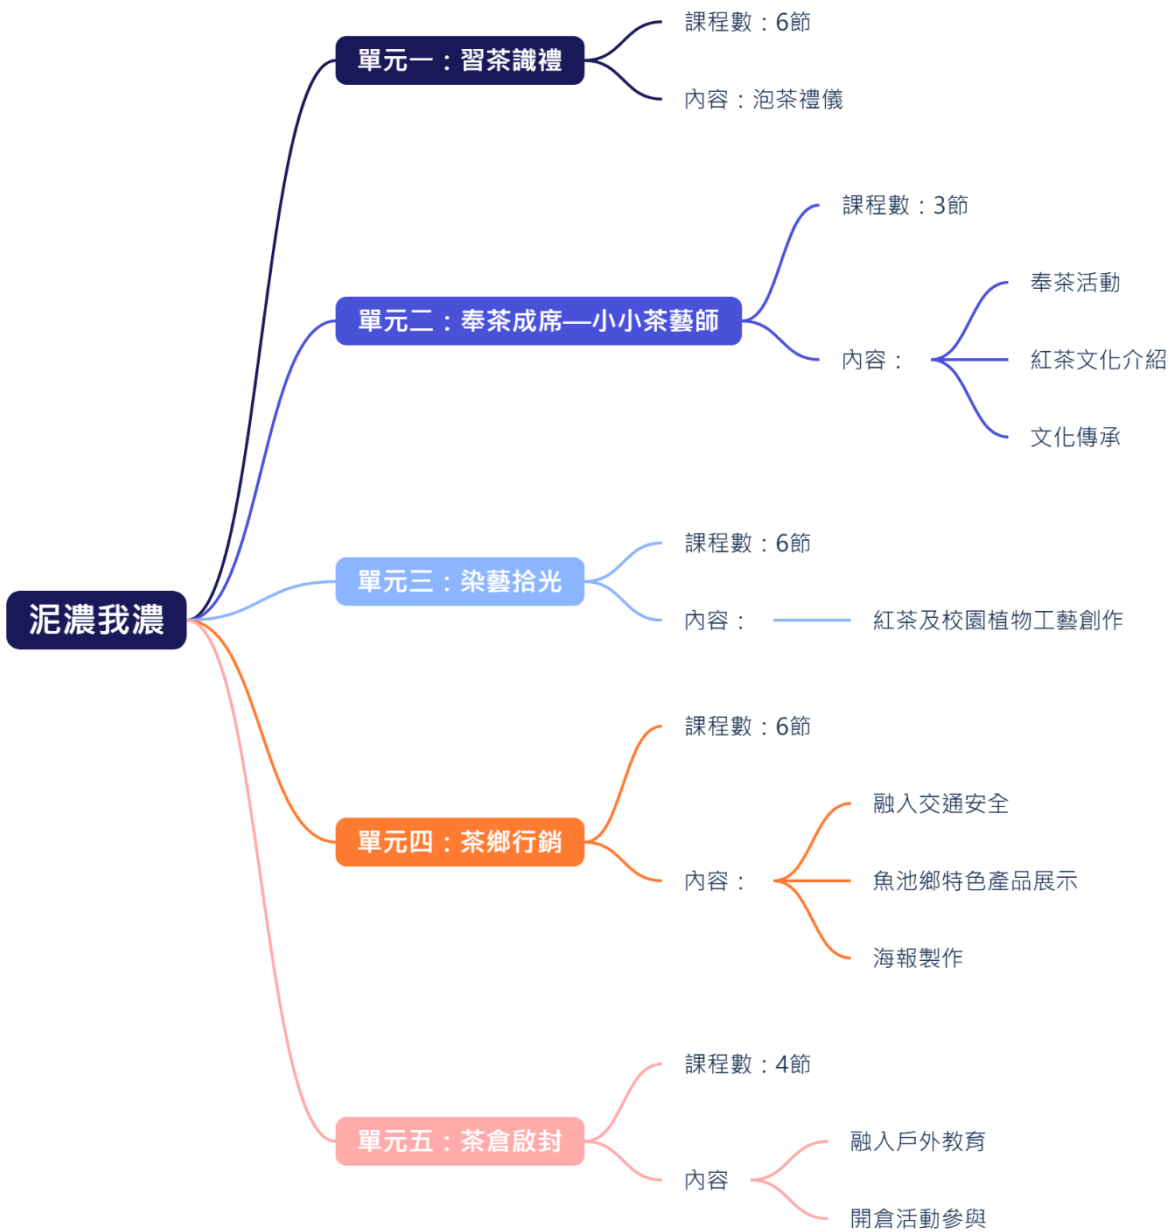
泥濃我濃

單元一：習茶識禮

課程數：6節

內容：泡茶禮儀

單元二：奉茶成席—小小茶藝師

課程數：3節

內容：

奉茶活動

紅茶文化介紹

文化傳承

單元三：染藝拾光

課程數：6節

內容：

紅茶及校園植物工藝創作

單元四：茶鄉行銷

課程數：6節

內容：

融入交通安全

魚池鄉特色產品展示

海報製作

單元五：茶倉啟封

課程數：4節

內容

融入戶外教育

開倉活動參與